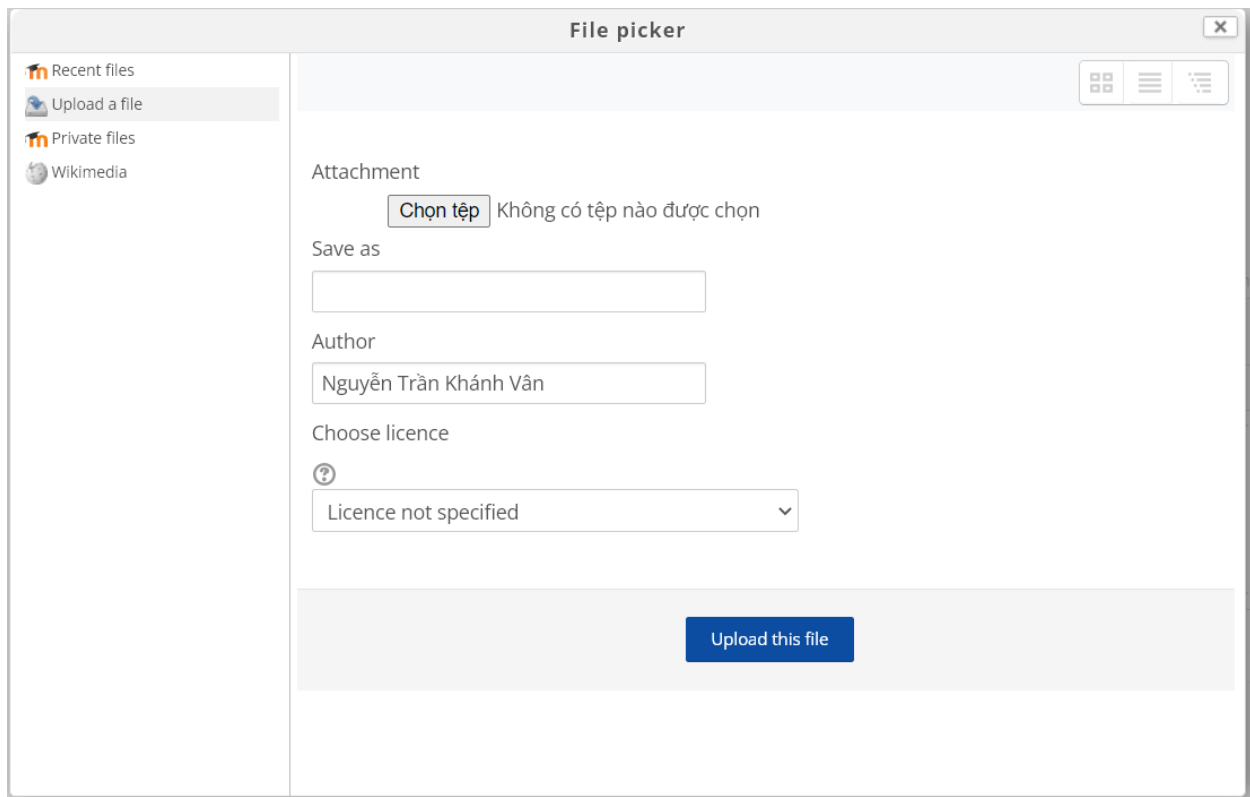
File picker

×

Recent files

Upload a file

Private files

Wikimedia

Attachment

Chọn tệp Không có tệp nào được chọn

Save as

Author

Nguyễn Trần Khánh Vân

Choose licence

Licence not specified

Upload this file